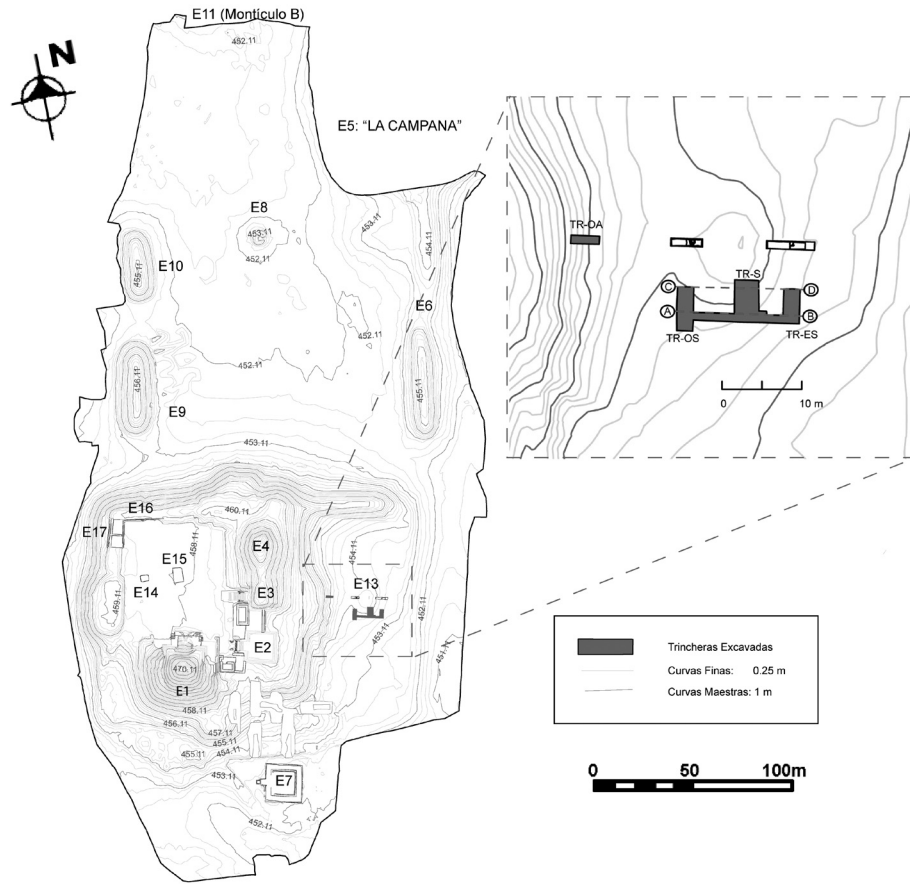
N

E11 (Montículo B)

452.11

E5: "LA CAMPANA"

E8
453.11
452.11

E10
455.11

453.11

454.11

E6

452.11

452.11

E9
456.11

455.11

453.11

E16
460.11

E17

458.11

E4

E15

454.11

E14

E3

E13

459.11

452.11

453.11

E2

470.11

451.11

E1

458.11

456.11

457.11

455.11

455.11

454.11

453.11

E7

452.11

TR-OA

TR-S

C

D

A

B

TR-OS

TR-ES

0

10 m

Trincheras Excavadas

Curvas Finas: 0.25 m

Curvas Maestras: 1 m

0

50

100m